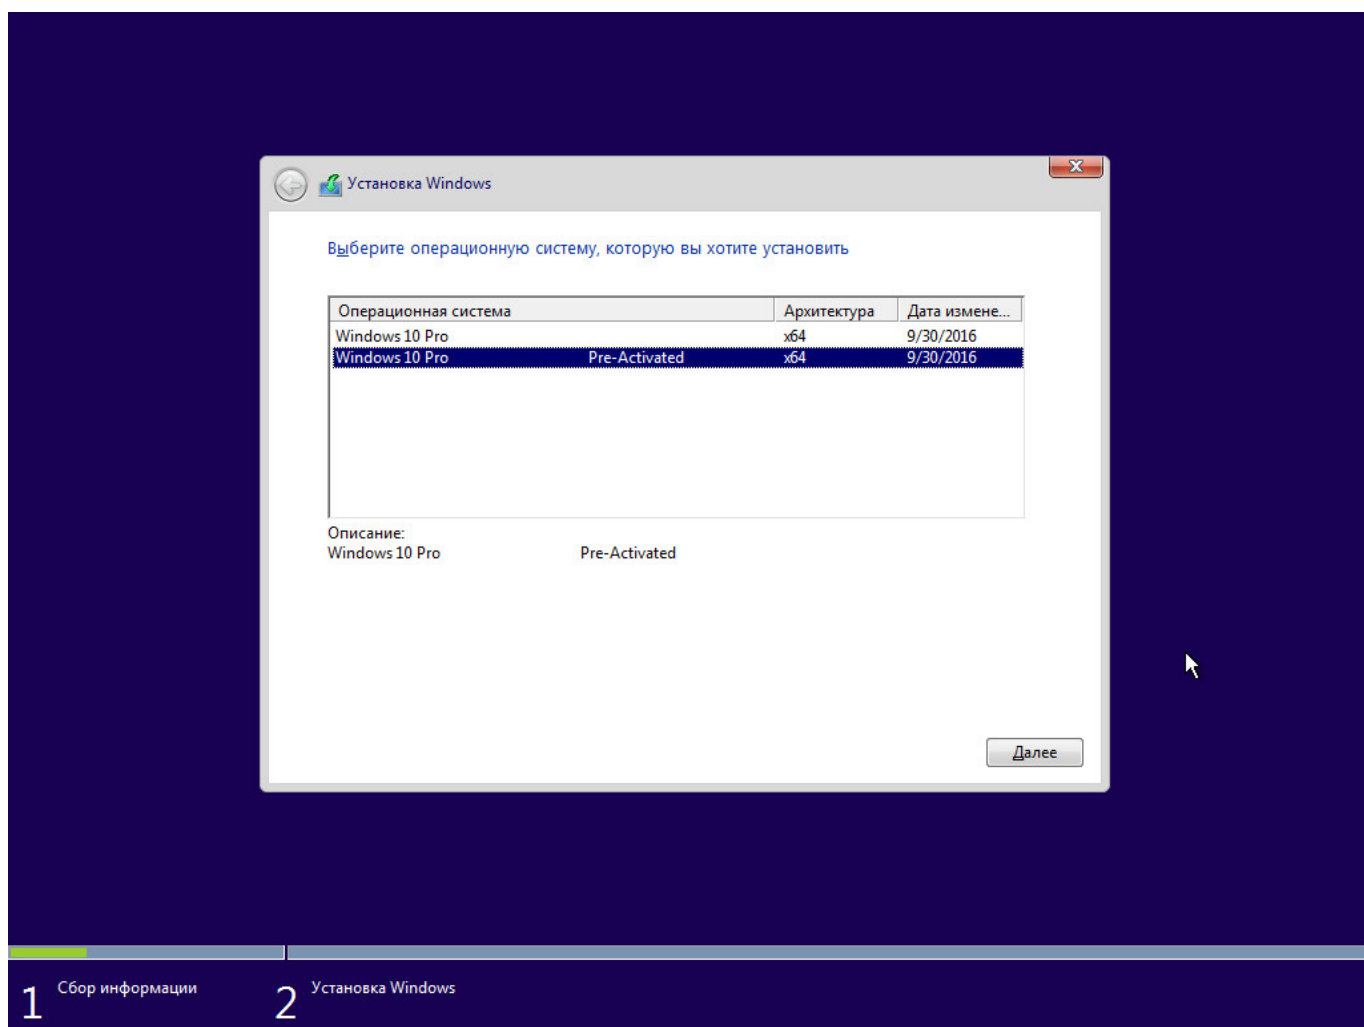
Установка Windows

Выберите операционную систему, которую вы хотите установить

| Операционная система | Архитектура | Дата измене... |
|---|---|---|
| Windows 10 Pro | x64 | 9/30/2016 |
| Windows 10 Pro Pre-Activated | x64 | 9/30/2016 |

Описание:
Windows 10 Pro Pre-Activated

Далее

1 Сбор информации

2 Установка Windows